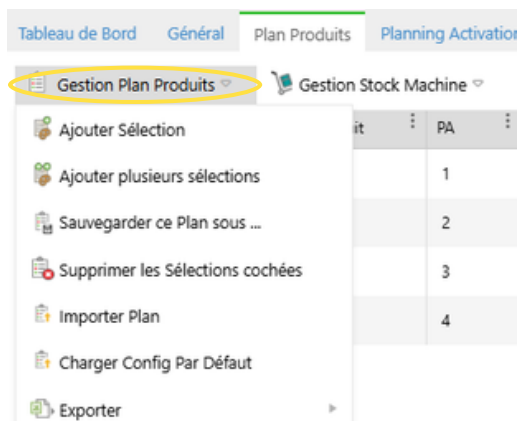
Tableau de Bord Général Plan Produits Planning Activation

Gestion Plan Produits

Gestion Stock Machine

Ajouter Sélection

Ajouter plusieurs sélections

Sauvegarder ce Plan sous ...

Supprimer les Sélections cochées

Importer Plan

Charger Config Par Défaut

Exporter

it

PA

1

2

3

4